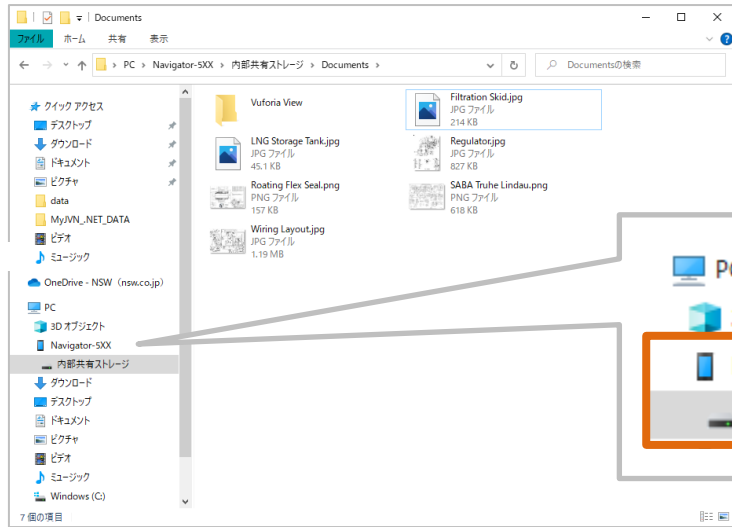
Documents

ファイル ホーム 共有 表示

PC › Navigator-5XX › 内部共有ストレージ › Documents

Documentsの検索

クイック アクセス
デスクトップ
ダウンロード
ドキュメント
ピクチャ
data
MyJVN_.NET_DATA
ビデオ
ミュージック
OneDrive - NSW（nsw.co.jp）
PC
3D オブジェクト
Navigator-5XX
内部共有ストレージ
ダウンロード
デスクトップ
ドキュメント
ピクチャ
ビデオ
ミュージック
Windows (C:)

Vuforia View

Filtration Skid.jpg
JPG ファイル
214 KB

LNG Storage Tank.jpg
JPG ファイル
45.1 KB

Regulator.jpg
JPG ファイル
827 KB

Roating Flex Seal.png
PNG ファイル
157 KB

SABA Truhe Lindau.png
PNG ファイル
618 KB

Wiring Layout.jpg
JPG ファイル
1.19 MB

PC

7 個の項目